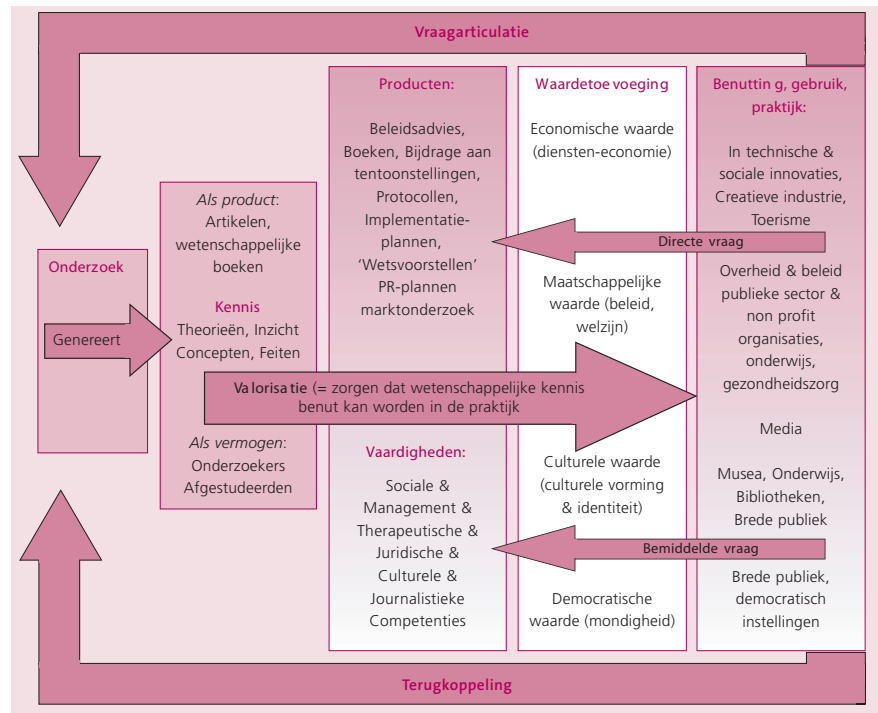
Vraagarticulatie

Onderzoek

Genereert

*Als product*:
Artikelen, wetenschappelijke boeken

Kennis
Theorieën, Inzicht
Concepten, Feiten

*Als vermogen*:
Onderzoekers
Afgestudeerden

Producten:

Beleidsadvies, Boeken, Bijdrage aan tentoonstellingen, Protocollen, Implementatieplannen, 'Wetsvoorstellen' PR-plannen marktonderzoek

Vaardigheden:

Sociale & Management & Therapeutische & Juridische & Culturele & Journalistieke Competenties

Waardetoe voeging

Economische waarde (diensten-economie)

Maatschappelijke waarde (beleid, welzijn)

Culturele waarde (culturele vorming & identiteit)

Democratische waarde (mondigheid)

Benuttin g, gebruik, praktijk:

In technische & sociale innovaties, Creatieve industrie, Toerisme

Directe vraag

Overheid & beleid publieke sector & non profit organisaties, onderwijs, gezondheidszorg

Media

Musea, Onderwijs, Bibliotheken, Brede publiek

Bemiddelde vraag

Brede publiek, democratisch instellingen

Va lorisa tie (= zorgen dat wetenschappelijke kennis benut kan worden in de praktijk

Terugkoppeling